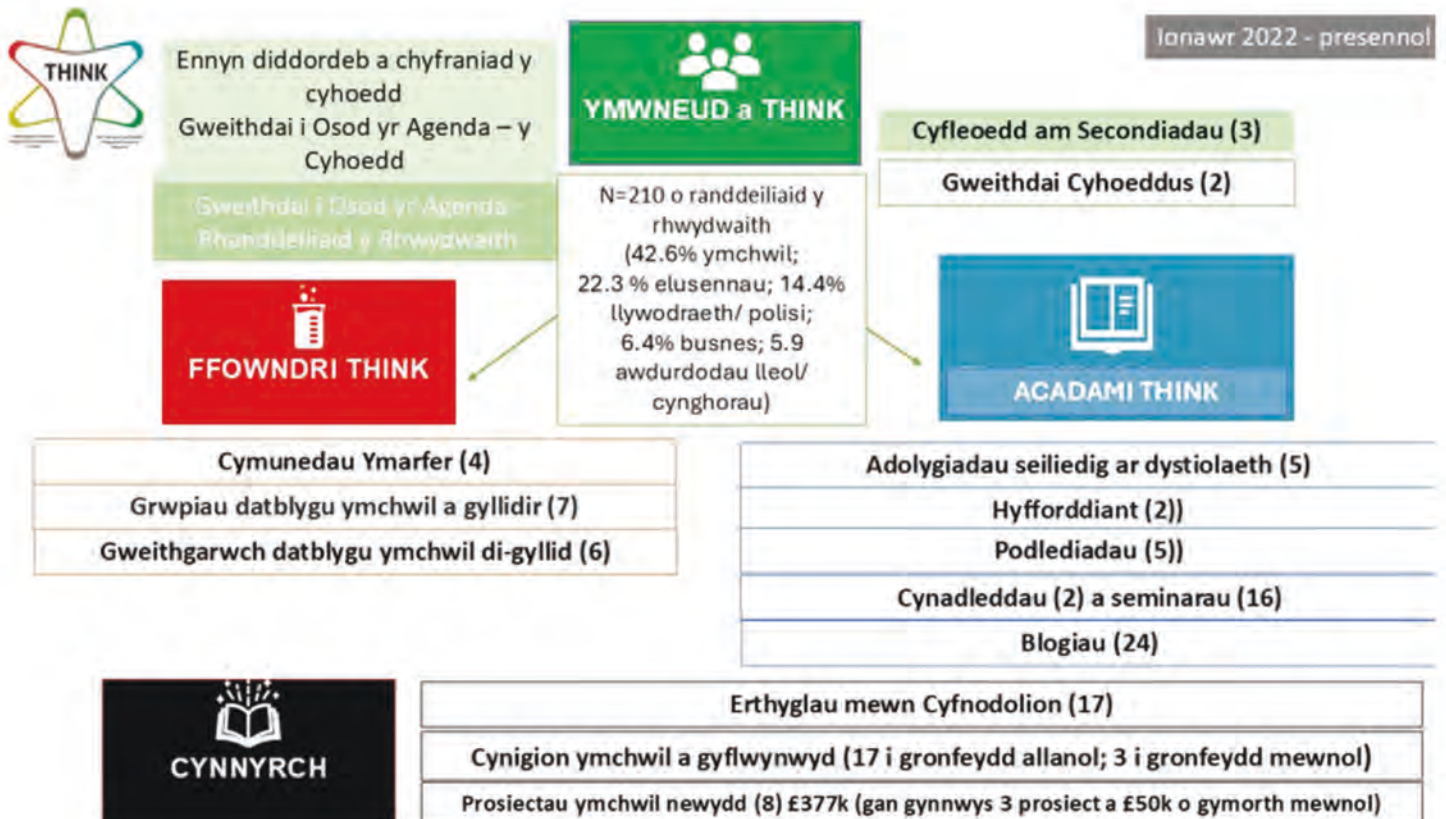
THINK

Ennyn diddordeb a chyfraniad y cyhoedd
Gweithdai i Osod yr Agenda – y Cyhoedd

Gweithdai i Osod yr Agenda – Rhanddeiliaid y Rhwydwaith

YMWNEUD a THINK

Ionawr 2022 - presennol

Cyfleoedd am Secondiadau (3)

Gweithdai Cyhoeddus (2)

N=210 o randdeiliaid y rhwydwaith (42.6% ymchwil; 22.3 % elusennau; 14.4% llywodraeth/ polisi; 6.4% busnes; 5.9 awdurdodau lleol/ cynghorau)

FFOWNDRI THINK

ACADAMI THINK

Cymunedau Ymarfer (4)

Grwpiau datblygu ymchwil a gyllidir (7)

Gweithgarwch datblygu ymchwil di-gyllid (6)

Adolygiadau seiliedig ar dystiolaeth (5)

Hyfforddiant (2))

Podlediadau (5))

Cynadleddau (2) a seminarau (16)

Blogiau (24)

CYNNYRCH

Erthyglau mewn Cyfnodolion (17)

Cynigion ymchwil a gyflwynwyd (17 i gronfeydd allanol; 3 i gronfeydd mewnol)

Prosiectau ymchwil newydd (8) £377k (gan gynnwys 3 prosiect a £50k o gymorth mewnol)